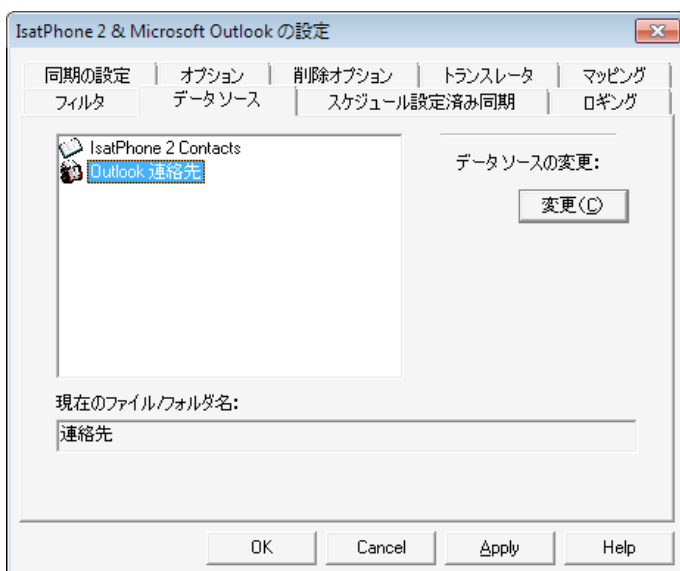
IsatPhone 2 & Microsoft Outlook の設定

同期の設定 | オプション | 削除オプション | トランスレータ | マッピング
フィルタ | データソース | スケジュール設定済み同期 | ロギング

IsatPhone 2 Contacts
Outlook 連絡先

データソースの変更:

変更(C)

現在のファイル/フォルダ名:

連絡先

OK | Cancel | Apply | Help